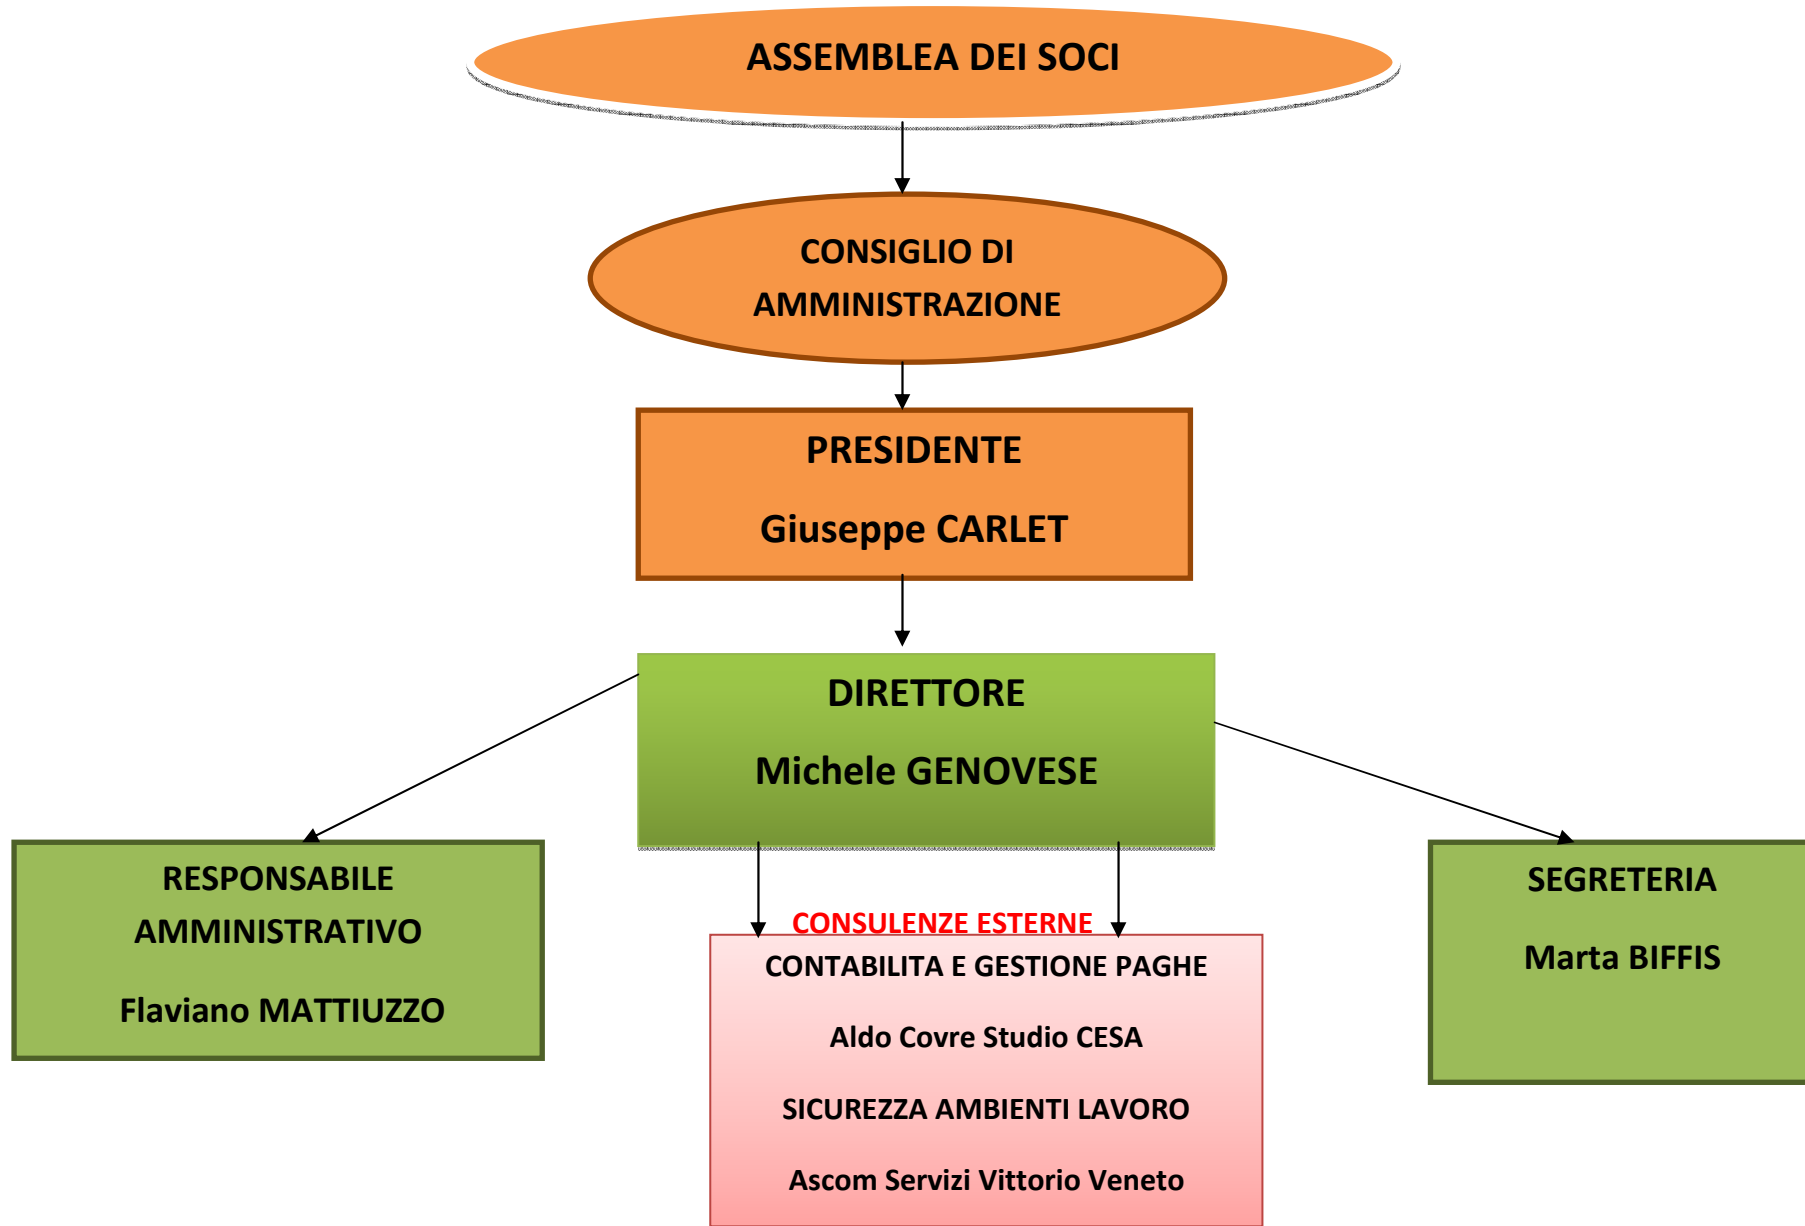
ASSEMBLEA DEI SOCI

CONSIGLIO DI AMMINISTRAZIONE

PRESIDENTE

Giuseppe CARLET

DIRETTORE

Michele GENOVESE

RESPONSABILE AMMINISTRATIVO

Flaviano MATTIUZZO

CONSULENZE ESTERNE

CONTABILITA E GESTIONE PAGHE

Aldo Covre Studio CESA

SICUREZZA AMBIENTI LAVORO

Ascom Servizi Vittorio Veneto

SEGRETERIA

Marta BIFFIS